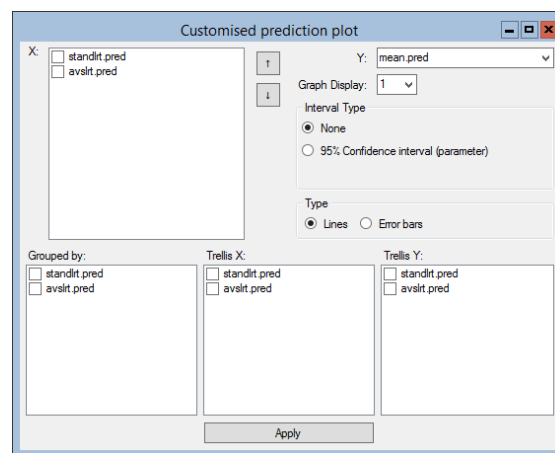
Customised prediction plot

X:
standlrt.pred
avslrt.pred

↑
↓

Y: mean.pred

Graph Display: 1

Interval Type
None
95% Confidence interval (parameter)

Type
Lines
Error bars

Grouped by:
standlrt.pred
avslrt.pred

Trellis X:
standlrt.pred
avslrt.pred

Trellis Y:
standlrt.pred
avslrt.pred

Apply